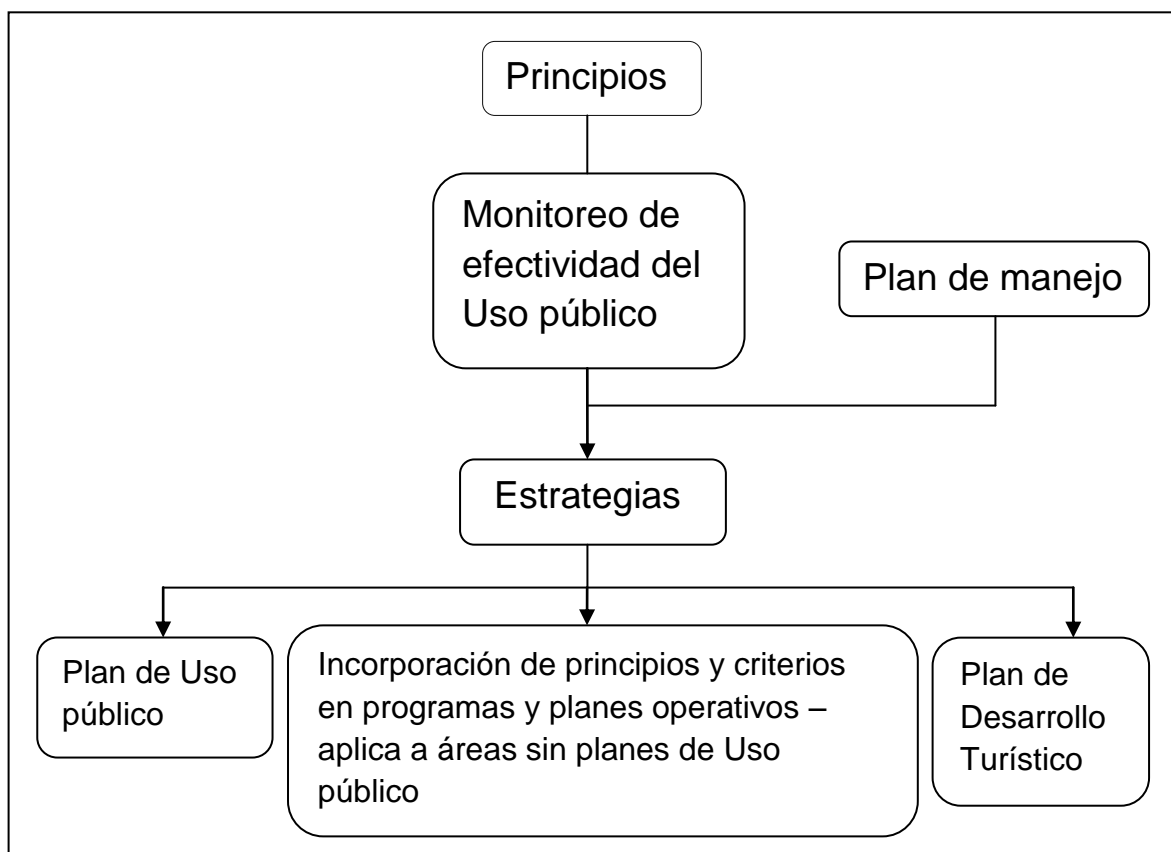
Principios

Monitoreo de efectividad del Uso público

Plan de manejo

Estrategias

Plan de Uso público

Incorporación de principios y criterios en programas y planes operativos – aplica a áreas sin planes de Uso público

Plan de Desarrollo Turístico